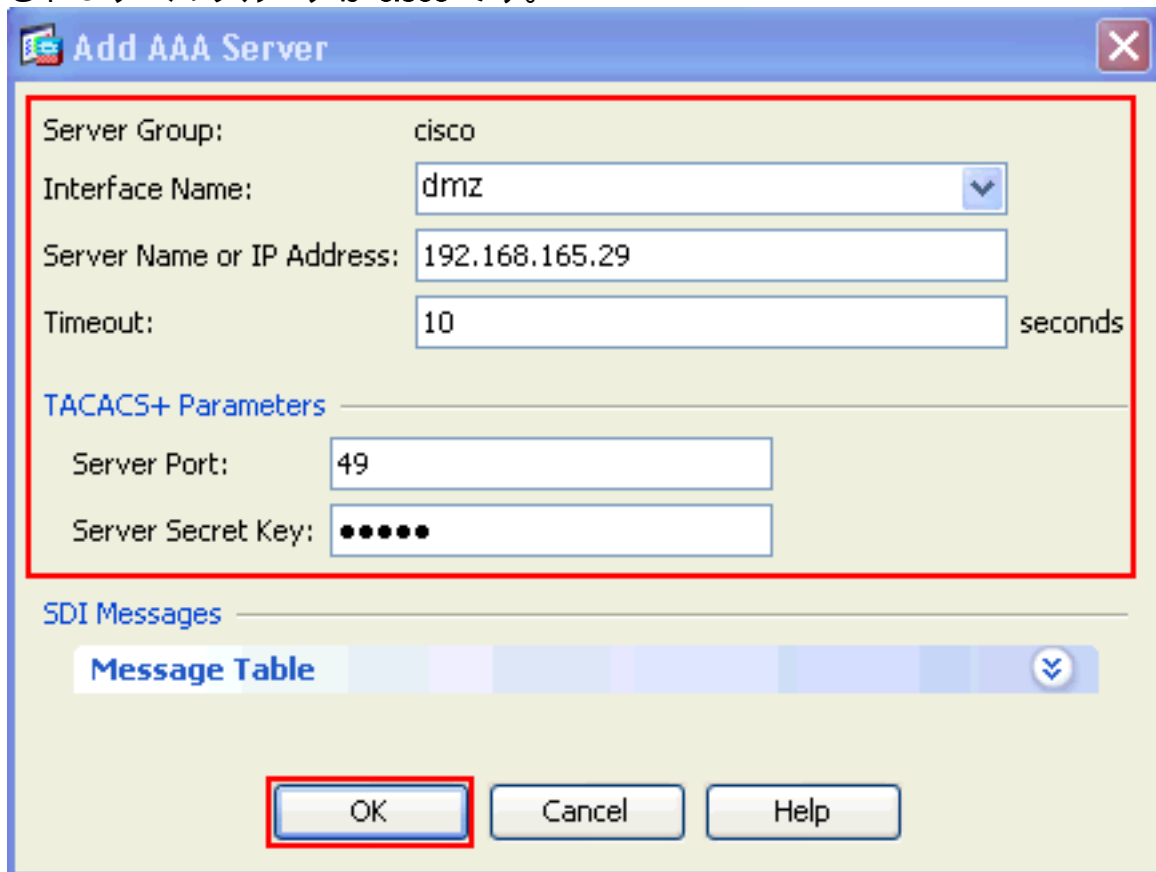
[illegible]

Add AAA Server

Server Group: cisco

Interface Name: dmz

Server Name or IP Address: 192.168.165.29

Timeout: 10 seconds

TACACS+ Parameters

Server Port: 49

Server Secret Key: ●●●●●

SDI Messages

Message Table

OK Cancel Help